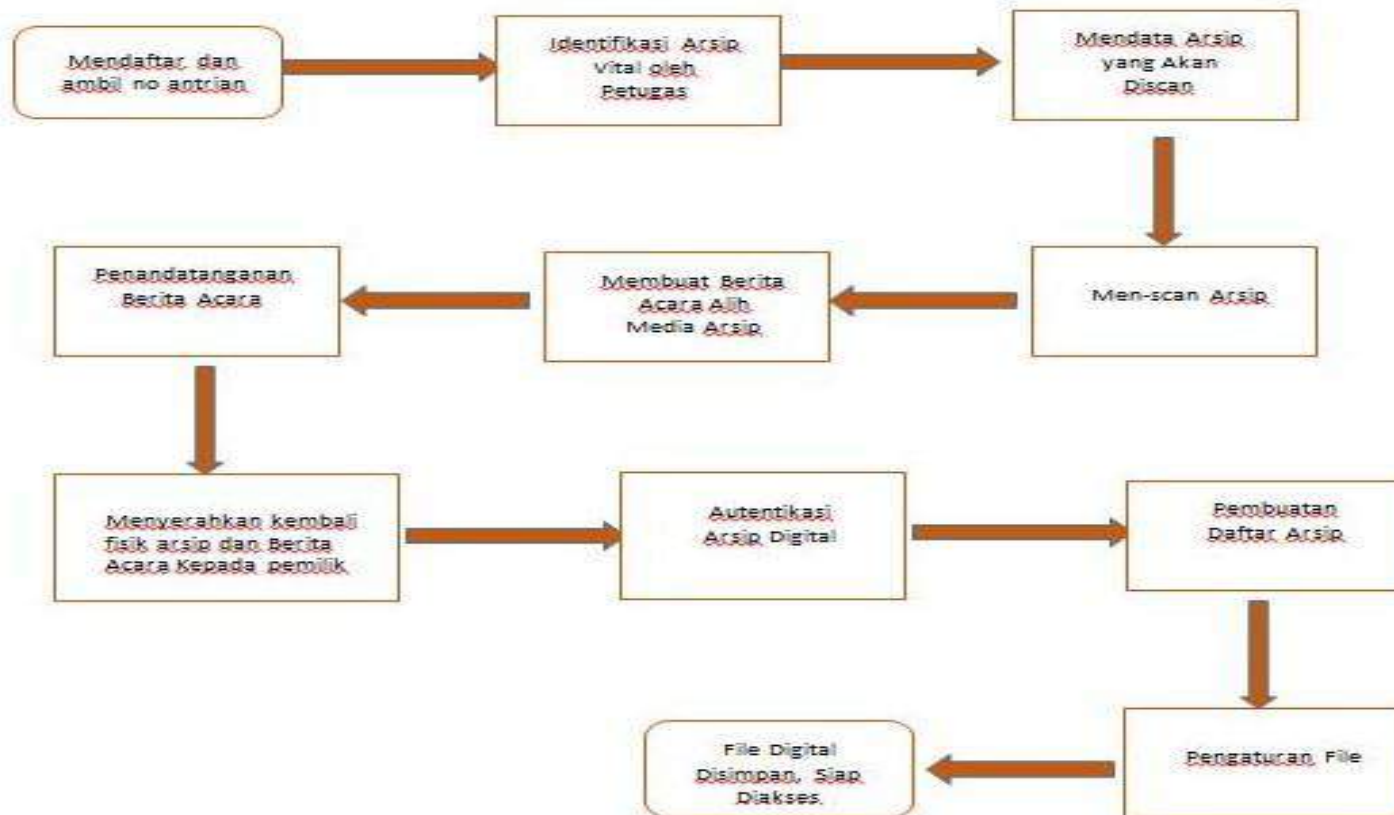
Mendaftar dan ambil no antrian

Identifikasi Arsip Vital oleh Petugas

Mendata Arsip yang Akan Discan

Men-scan Arsip

Membuat Berita Acara Alih Media Arsip

Penandatanganan Berita Acara

Menyerahkan kembali fisik arsip dan Berita Acara Kepada pemilik

Autentikasi Arsip Digital

Pembuatan Daftar Arsip

Pengaturan File

File Digital Disimpan, Siap Diakses